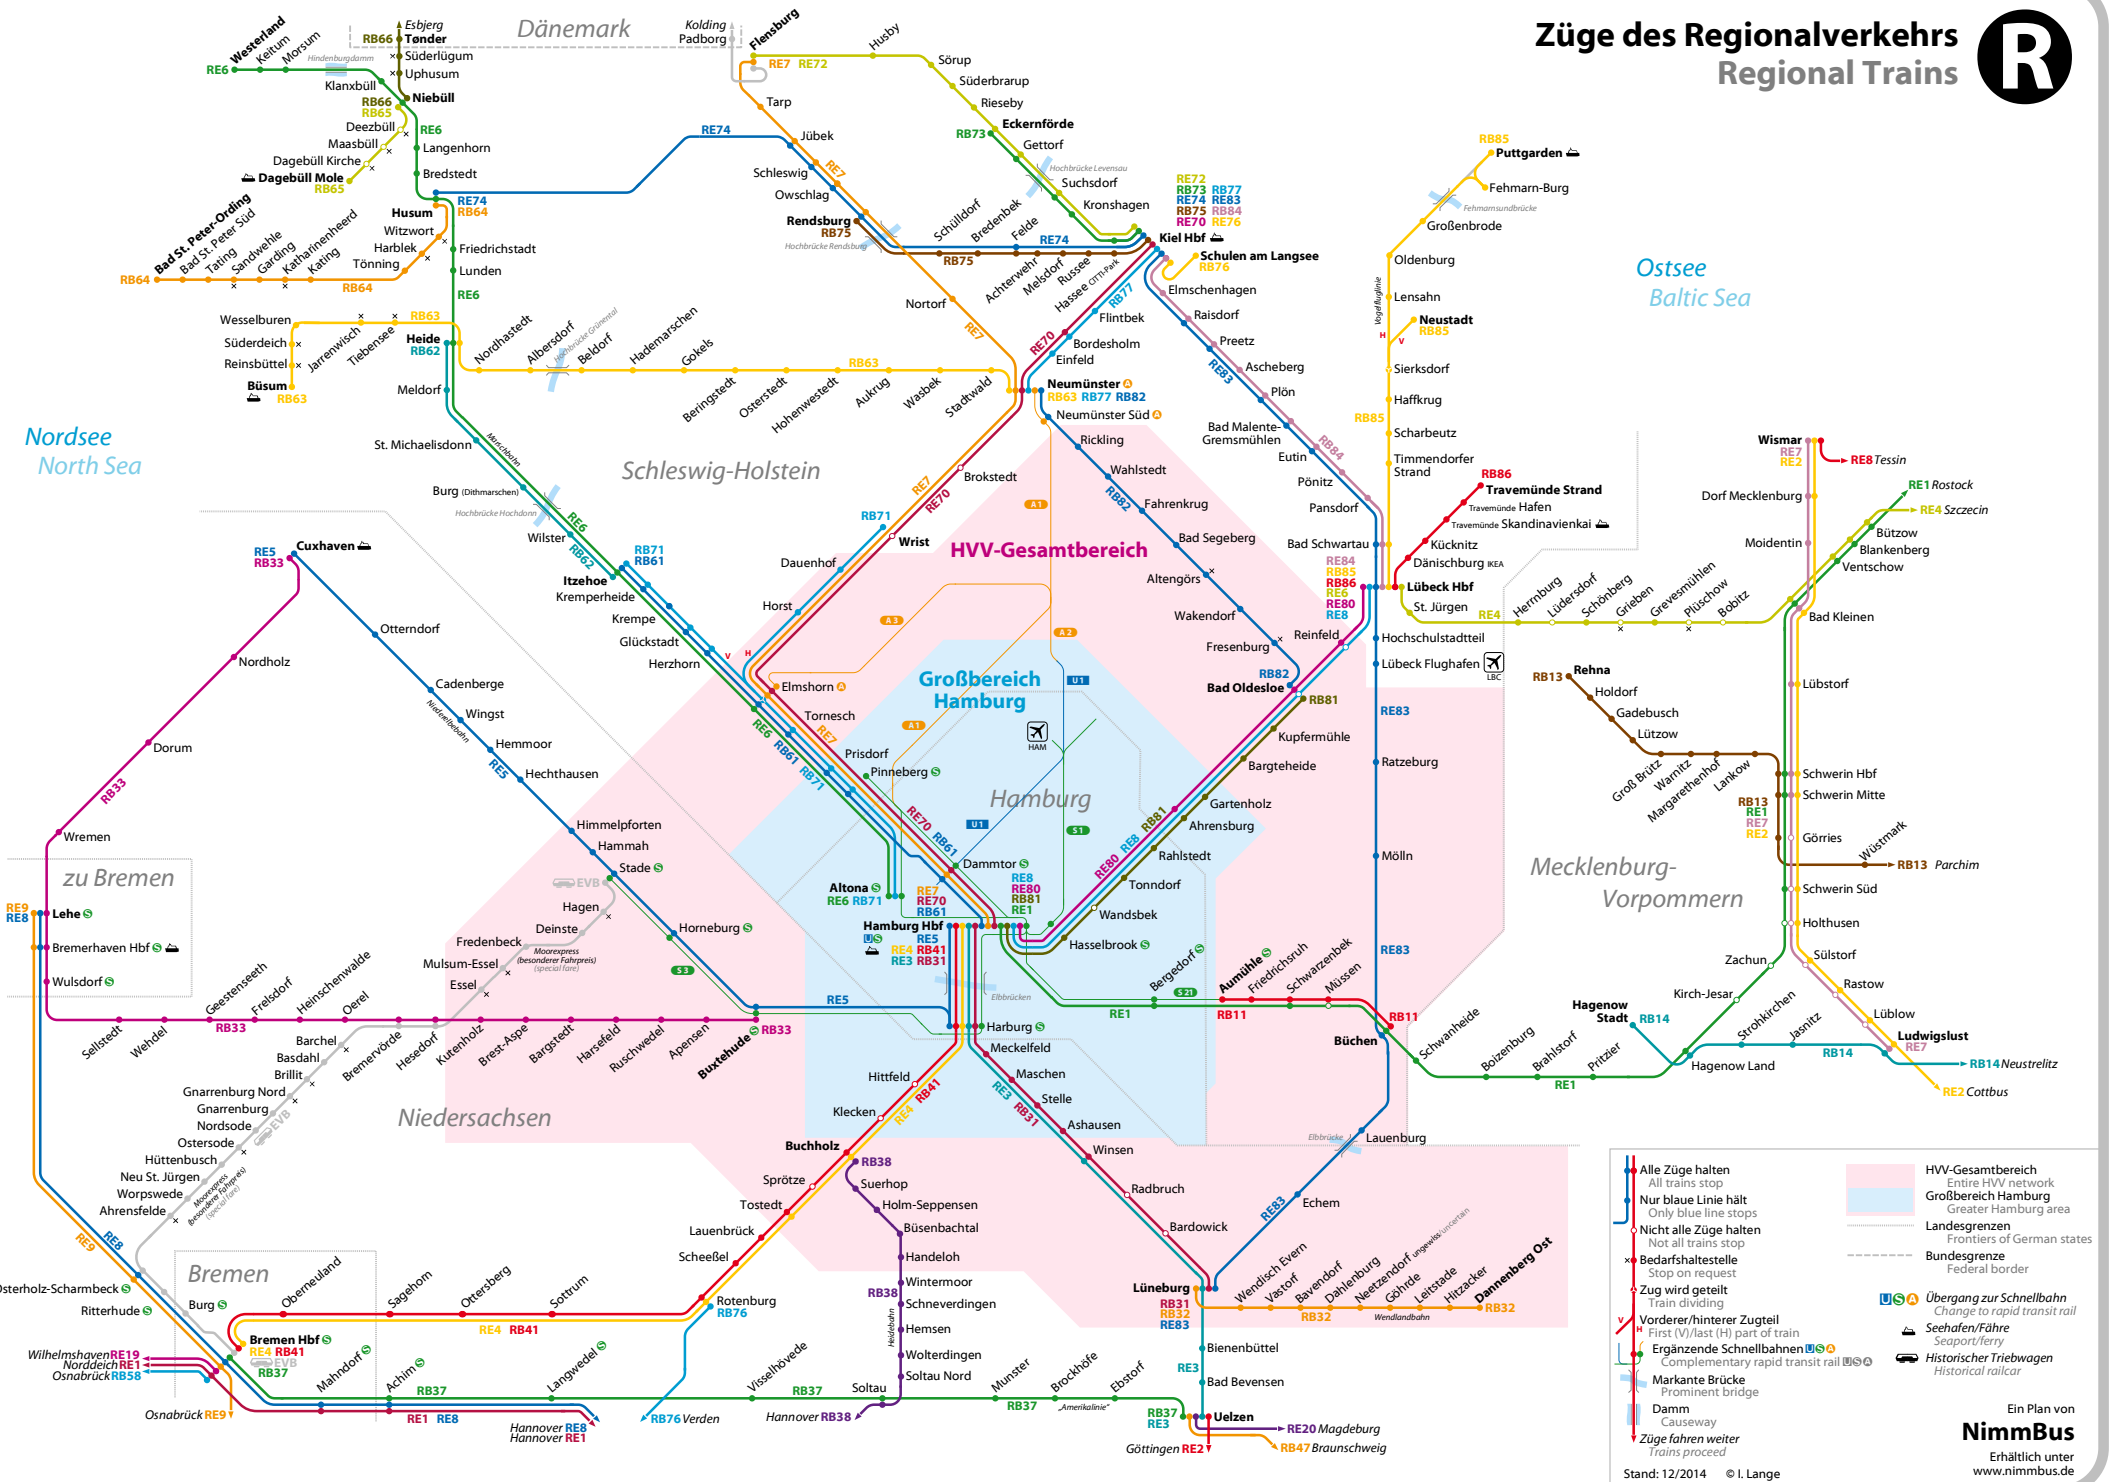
Züge des Regionalverkehrs
Regional Trains
R

Dänemark
Esbjerg
Kolding
Padborg
RB66 Tønder
Süderlügum
Uphusum
Westerland
Keitum
Morsum
RE6
Hindenburgdamm
Klanxbüll
Niebüll
RB66
RB65
Deezbüll
Maasbüll
Dagebüll Kirche
Dagebüll Mole
RB65
RE6
Langenhorn
Bredstedt
Flensburg
RE7 RE72
Husby
Sörup
Süderbrarup
Rieseby
RB73 Eckernförde
Gettorf
Suchsdorf
Kronshagen
Hochbrücke Levensau
Tarp
Jübek
RE74
Schleswig
Owschlag
Rendsburg
RB75
Hochbrücke Rendsburg
RE7
Schülldorf
Bredenbek
Felde
RE74
RB75
Achterwehr
Melsdorf
Russee
Hassee CITTI-Park
Kiel Hbf
RE72 RB73 RB77 RE74 RB83 RB75 RB84 RE70 RE76
Schulen am Langsee
RB76
Elmschenhagen
Raisdorf
Preetz
Ascheberg
Plön
RB83
RB84
Eutin
Pönitz
Pansdorf
Bad Malente-Gremsmühlen
Nortorf
RE7
RB77
RE70
Flintbek
Bordesholm
Einfeld
Neumünster
RB63 RB77 RB82
Neumünster Süd
Husum
RE74 RB64
Witzwort
Harblek
Tönning
Friedrichstadt
Lunden
RE6
Bad St. Peter-Ording
Bad St. Peter Süd
Tating
Sandwehle
Garding
Katharinenheerd
Kating
RB64
RB64
Wesselburen
Süderdeich
Reinsbüttel
Büsum
RB63
RB63
Jarrenwisch
Tiebensee
Heide
RB62
Meldorf
Nordhastedt
Albersdorf
Hochbrücke Grünental
Beldorf
Hademarschen
Gokels
RB63
Beringstedt
Osterstedt
Hohenwestedt
Aukrug
Wasbek
Stadtwald
Puttgarden
RB85
Fehmarn-Burg
Fehmarnsundbrücke
Großenbrode
Oldenburg
Lensahn
Vogelfluglinie
Neustadt
RB85
Sierksdorf
Haffkrug
RB85
Scharbeutz
Timmendorfer Strand
RB86
Travemünde Strand
Travemünde Hafen
Travemünde Skandinavienkai
Kücknitz
Dänischburg IKEA
Lübeck Hbf
St. Jürgen
Ostsee
Baltic Sea
Nordsee
North Sea
St. Michaelisdonn
Burg (Dithmarschen)
Hochbrücke Hochdonn
Wilster
RE6
RB62
Itzehoe
Kremperheide
Krempe
Glückstadt
Herzhorn
RB71 RB61
Schleswig-Holstein
RE7
RE70
Brokstedt
RB71
Wrist
Dauenhof
Horst
Rickling
Wahlstedt
RB82
Fahrenkrug
Bad Segeberg
Altengörs
Wakendorf
Fresenburg
HVV-Gesamtbereich
Bad Schwartau
RE84 RB85 RB86 RE6 RE80 RE8
RE4
Reinfeld
RB82
Bad Oldesloe
RB81
Kupfermühle
Bargteheide
Gartenholz
Ahrensburg
Hochschulstadtteil
Lübeck Flughafen
LBC
RE83
Ratzeburg
Mölln
RE83
Herrnburg
Lüdersdorf
Schönberg
Grieben
Grevesmühlen
Plüschow
Bobitz
Wismar
RE7 RE2
RE8 Tessin
RE1 Rostock
RE4 Szczecin
Bützow
Blankenberg
Ventschow
Dorf Mecklenburg
Moidentin
Bad Kleinen
Lübstorf
RB13
Rehna
Holdorf
Gadebusch
Lützow
Groß Brütz
Warnitz
Margarethenhof
Lankow
Schwerin Hbf
Schwerin Mitte
RB13 RE1 RE7 RE2
Görries
Wüstmark
RB13 Parchim
Schwerin Süd
Holthusen
Sülstorf
Rastow
Lüblow
Ludwigslust
RE7
RB14 Neustrelitz
RE2 Cottbus
Mecklenburg-Vorpommern
Zachun
Kirch-Jesar
Hagenow Stadt
RB14
Strohkirchen
Jasnitz
RB14
Hagenow Land
Boizenburg
Brahlstorf
Pritzier
RE1
Cuxhaven
RE5 RB33
Otterndorf
Nordholz
Cadenberge
Niederelbebahn
Wingst
Hemmoor
RE5
Hechthausen
Dorum
RB33
Wremen
zu Bremen
RE9 RE8
Lehe
Bremerhaven Hbf
Wulsdorf
Himmelpforten
Hammah
Stade
EVB
Hagen
Deinste
Fredenbeck
Mulsum-Essel
Moorexpress (besonderer Fahrpreis) (special fare)
Essel
Horneburg
S3
Elmshorn
Tornesch
RE6 RB61 RB71
RE7
Prisdorf
Pinneberg
Großbereich Hamburg
HAM
A1 A2 A3 A7 U1 S1
Hamburg
RE70 RB61
RE80 RE8 RB81
Rahlstedt
Tonndorf
Wandsbek
Hasselbrook
Dammtor
RE8 RE80 RB81 RE1
Altona
RE6 RB71
RE7 RE70 RB61
Hamburg Hbf
RE5 RE4 RB41 RE3 RB31
RE5
Bergedorf
S21
RE1
Aumühle
Friedrichsruh
Schwarzenbek
Müssen
RB11
RB11
Büchen
Schwanheide
Lauenburg
Elbbrücke
Elbbrücken
Harburg
Meckelfeld
Maschen
Stelle
Ashausen
Winsen
RE3 RB31
Hittfeld
Klecken
RE4 RB41
Buchholz
RB38
Sprötze
Suerhop
Tostedt
Holm-Seppensen
Büsenbachtal
Lauenbrück
Handeloh
Scheeßel
Wintermoor
RB38
Schneverdingen
Heidebahn
Hemsen
Wolterdingen
Soltau Nord
Rotenburg
RB76
Radbruch
Bardowick
RE83
Echem
Lüneburg
RB31 RB32 RE83
RB32
Wendisch Evern
Vastorf
Bavendorf
Dahlenburg
Neetzendorf
Göhrde
Leitstade
Hitzacker
Dannenberg Ost
ungewiss/uncertain
Wendlandbahn
RB32
Bienenbüttel
RE3
Bad Bevensen
RB37 RE3
Uelzen
RE20 Magdeburg
RB47 Braunschweig
Göttingen RE2
Ebstorf
Brockhöfe
Munster
RB37
„Amerikalinie"
Soltau
RB37
Visselhövede
Hannover RB38
RB76 Verden
Hannover RE8
Hannover RE1
RE1 RE8
Langwedel
Mahndorf
Achim
RB37
Osnabrück RE9
Wilhelmshaven RE19
Norddeich RE1
Osnabrück RB58
Bremen Hbf
RE4 RB41
EVB
RB37
RE4 RB41
Oberneuland
Sagehorn
Ottersberg
Sottrum
Bremen
Burg
Osterholz-Scharmbeck
Ritterhude
RE9 RE8
Sellstedt
Wehdel
Geestenseeth
Frelsdorf
Heinschenwalde
Oerel
RB33
Barchel
Basdahl
Brillit
Gnarrenburg Nord
Gnarrenburg
Nordsode
Ostersode
Hüttenbusch
Neu St. Jürgen
Worpswede
Ahrensfelde
EVB
Moorexpress (besonderer Fahrpreis) (special fare)
Bremervörde
Hesedorf
Kutenholz
Brest-Aspe
Bargstedt
Harsefeld
Ruschwedel
Apensen
Buxtehude
RB33
Niedersachsen

Alle Züge halten
All trains stop
Nur blaue Linie hält
Only blue line stops
Nicht alle Züge halten
Not all trains stop
Bedarfshaltestelle
Stop on request
Zug wird geteilt
Train dividing
Vorderer/hinterer Zugteil
First (V)/last (H) part of train
Ergänzende Schnellbahnen
Complementary rapid transit rail
Markante Brücke
Prominent bridge
Damm
Causeway
Züge fahren weiter
Trains proceed
HVV-Gesamtbereich
Entire HVV network
Großbereich Hamburg
Greater Hamburg area
Landesgrenzen
Frontiers of German states
Bundesgrenze
Federal border
Übergang zur Schnellbahn
Change to rapid transit rail
Seehafen/Fähre
Seaport/ferry
Historischer Triebwagen
Historical railcar
Ein Plan von
NimmBus
Erhältlich unter
www.nimmbus.de
Stand: 12/2014
© I. Lange